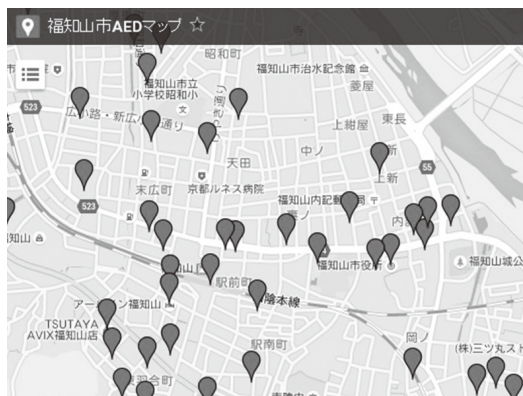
福知山市AEDマップ ☆

昭和町
福知山市治水記念館
福知山市立小学校昭和小
菱屋
523
広小路・新広小路通り
上紺屋
東長
中ノ
天田
上新
京都ルネス病院
末広町
55
523
福知山内記郵便局
知山
福知山城
福知山市役所
駅前町
山陰本線
アーバンホテル福知山
TSUTAYA AVIX福知山店
駅南町
岡ノ
(株)三ツ丸スト
東羽合町